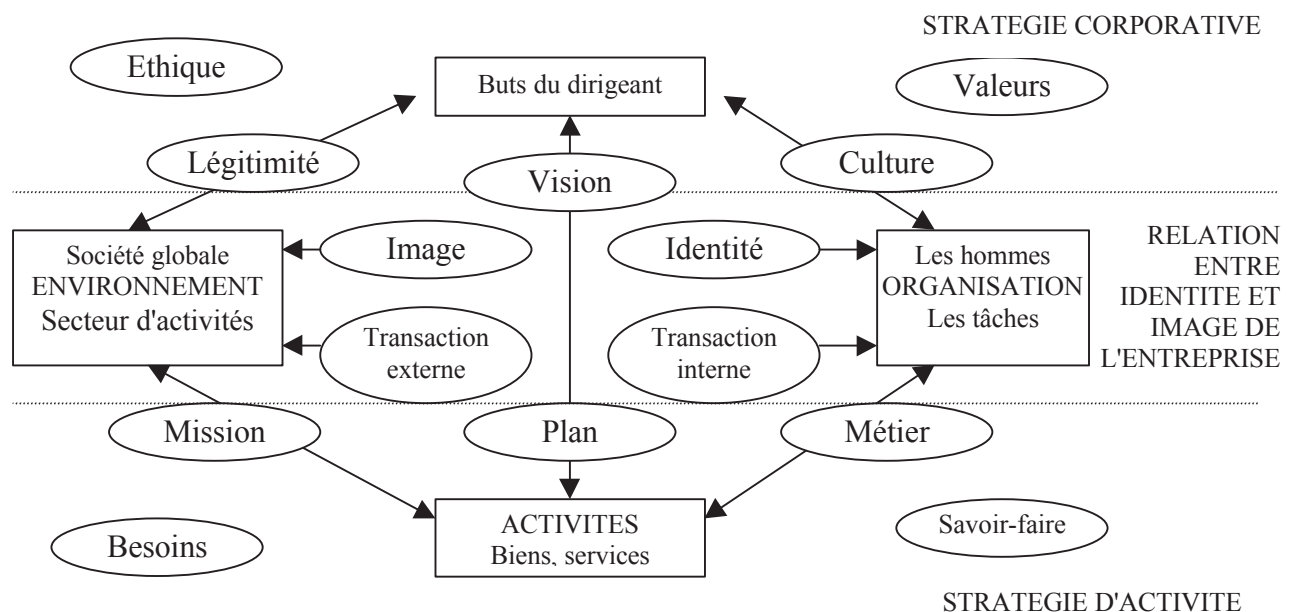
STRATEGIE CORPORATIVE

Ethique

Buts du dirigeant

Valeurs

Légitimité

Vision

Culture

Société globale
ENVIRONNEMENT
Secteur d'activités

Image

Identité

Les hommes
ORGANISATION
Les tâches

RELATION ENTRE IDENTITE ET IMAGE DE L'ENTREPRISE

Transaction externe

Transaction interne

Mission

Plan

Métier

Besoins

ACTIVITES
Biens, services

Savoir-faire

STRATEGIE D'ACTIVITE